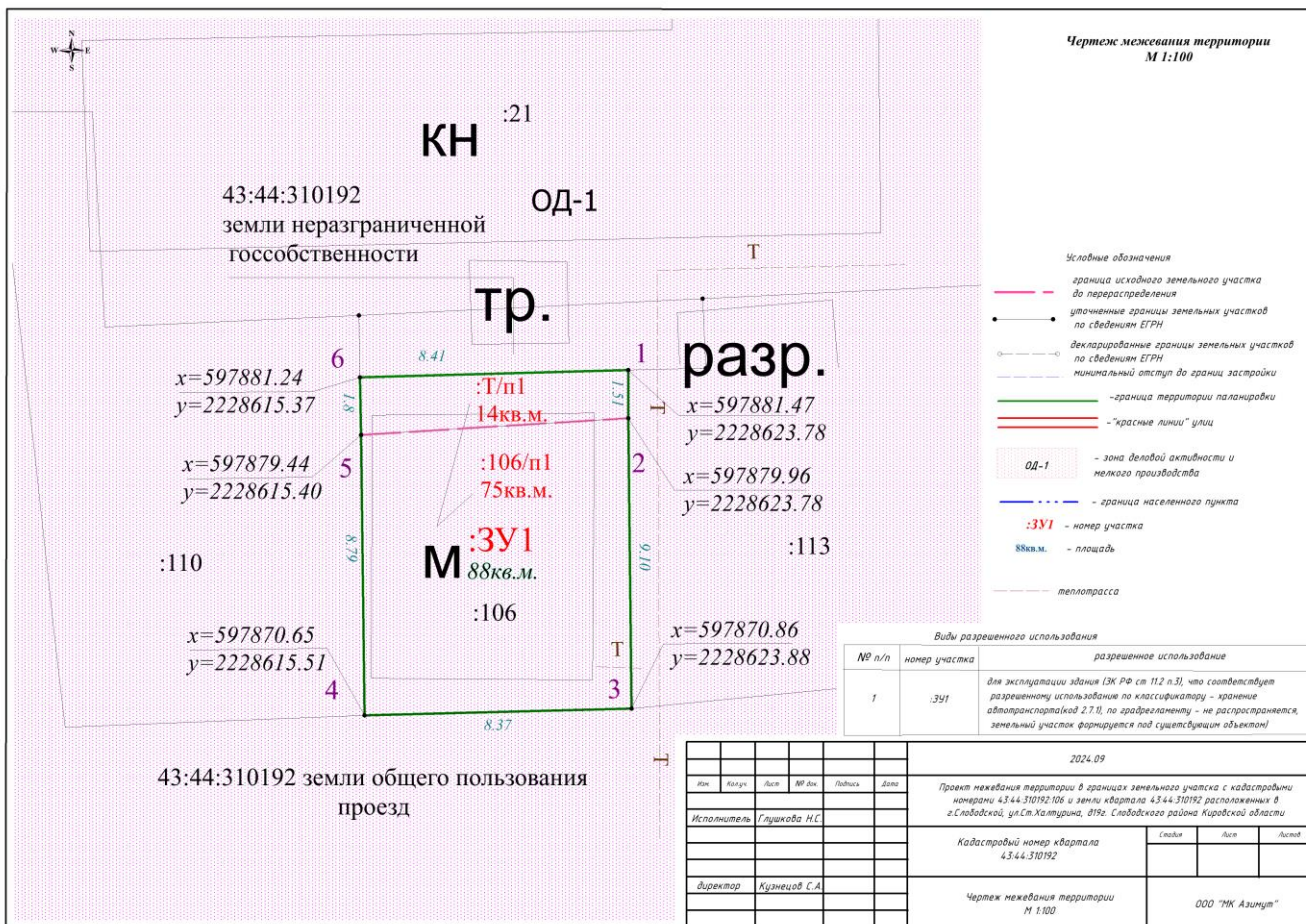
Чертеж межевания территории
М 1:100

N
W E
S

КН :21

43:44:310192
земли неразграниченной госсобственности

ОД-1

Т

тр.

разр.

6 8.41 1

x=597881.24
y=2228615.37

:Т/п1
14кв.м.

1.8

1.51

Т

x=597881.47
y=2228623.78

x=597879.44
y=2228615.40

5

:106/п1
75кв.м.

2

x=597879.96
y=2228623.78

8.79

М :ЗУ1
88кв.м.

9.10

:110

:113

:106

x=597870.65
y=2228615.51

Т

x=597870.86
y=2228623.88

4

3

8.37

Т

43:44:310192 земли общего пользования проезд

Условные обозначения

граница исходного земельного участка до перераспределения

уточненные границы земельных участков по сведениям ЕГРН

декларированные границы земельных участков по сведениям ЕГРН

минимальный отступ до границ застройки

-граница территории планировки

-"красные линии" улиц

ОД-1 - зона деловой активности и мелкого производства

- граница населенного пункта

:ЗУ1 - номер участка

88кв.м. - площадь

теплотрасса

Виды разрешенного использования

| № п/п | номер участка | разрешенное использование |
|---|---|---|
| 1 | :ЗУ1 | для эксплуатации здания (ЗК РФ ст 11.2 п.3), что соответствует разрешенному использование по классификатору - хранение автотранспорта(код 2.7.1), по градрегламенту - не распространяется, земельный участок формируется под существующим объектом) |

2024.09

Изм. Кол.уч. Лист № док. Подпись Дата

Проект межевания территории в границах земельного участка с кадастровыми номерами 43:44:310192:106 и земли квартала 43:44:310192 расположенных в г.Слободской, ул.Ст.Халтурина, д19г. Слободского района Кировской области

Исполнитель Глушкова Н.С.

Кадастровый номер квартала
43:44:310192

Стадия Лист Листов

директор Кузнецов С.А.

Чертеж межевания территории
М 1:100

ООО "МК Азимут"